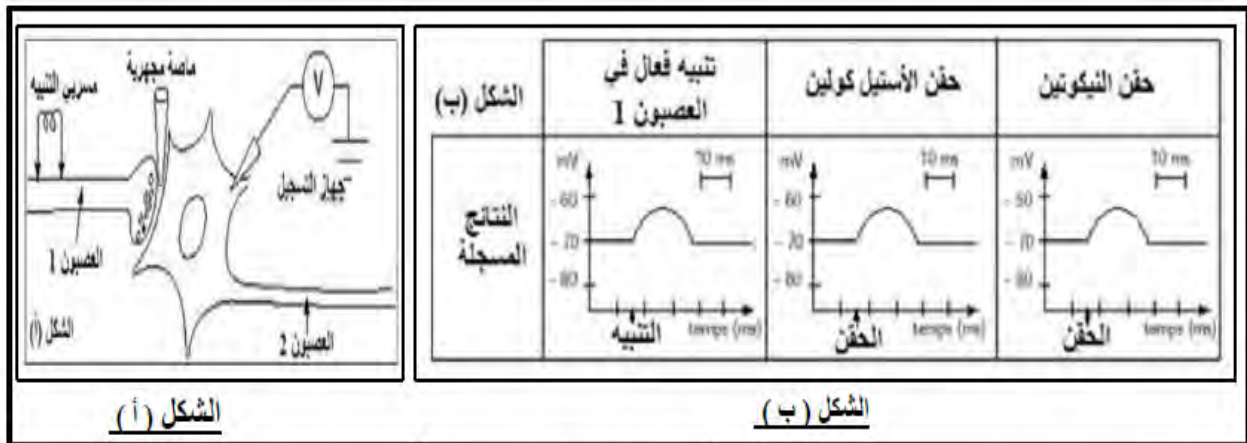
مسريي التنبيه
ماصة مجهرية
V
جهاز التسجيل
العصبون 1
الشكل (أ)
العصبون 2

| الشكل (ب) | تنبيه فعال في العصبون 1 | حقن الأستيل كولين | حقن النيكوتين |
|---|---|---|---|
| النتائج المسجلة | mV, 10 ms, -60, -70, -80, temps (ms), التنبيه | mV, 10 ms, -60, -70, -80, temps (ms), الحقن | mV, 10 ms, -60, -70, -80, temps (ms), الحقن |

الشكل ( أ )

الشكل ( ب )